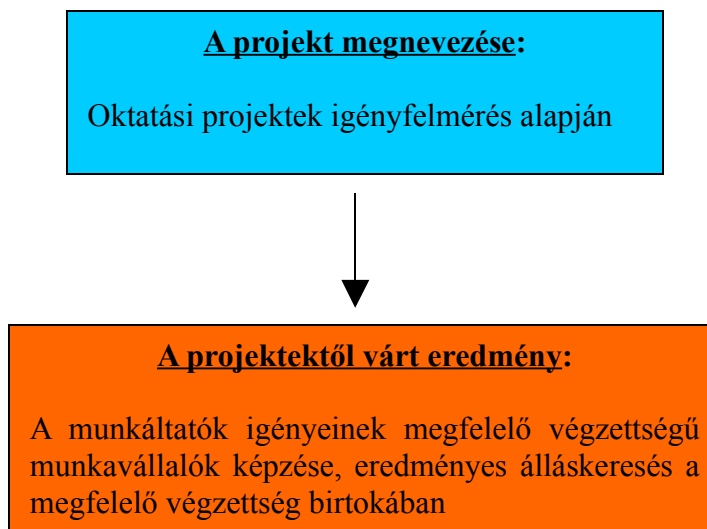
A projekt megnevezése:

Oktatási projektek igényfelmérés alapján

A projektektől várt eredmény:

A munkáltatók igényeinek megfelelő végzettségű munkavállalók képzése, eredményes álláskeresés a megfelelő végzettség birtokában